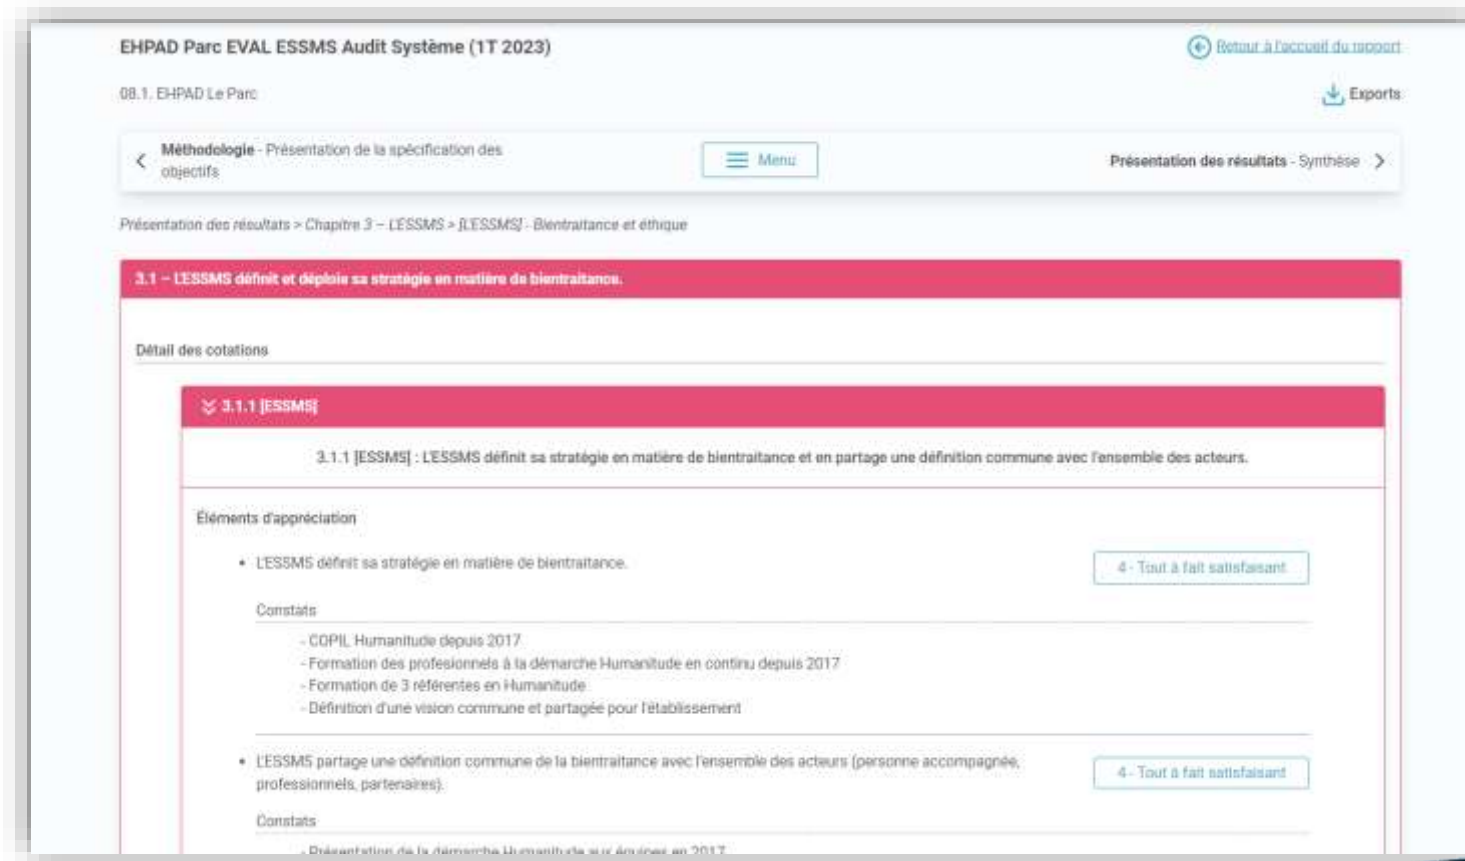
EHPAD Parc EVAL ESSMS Audit Système (1T 2023)

Retour à l'accueil du rapport

08.1. EHPAD Le Parc

Exports

Méthodologie - Présentation de la spécification des objectifs

Menu

Présentation des résultats - Synthèse

Présentation des résultats > Chapitre 3 – L'ESSMS > [L'ESSMS] - Bientraitance et éthique

3.1 – L'ESSMS définit et déploie sa stratégie en matière de bientraitance.

Détail des cotations

3.1.1 [ESSMS]

3.1.1 [ESSMS] : L'ESSMS définit sa stratégie en matière de bientraitance et en partage une définition commune avec l'ensemble des acteurs.

Éléments d'appréciation

• L'ESSMS définit sa stratégie en matière de bientraitance.

4 - Tout à fait satisfaisant

Constats

- COPIL Humanitude depuis 2017
- Formation des profesionnels à la démarche Humanitude en continu depuis 2017
- Formation de 3 référentes en Humanitude
- Définition d'une vision commune et partagée pour l'établissement

• L'ESSMS partage une définition commune de la bientraitance avec l'ensemble des acteurs (personne accompagnée, professionnels, partenaires).

4 - Tout à fait satisfaisant

Constats

- Présentation de la démarche Humanitude aux équipes en 2017